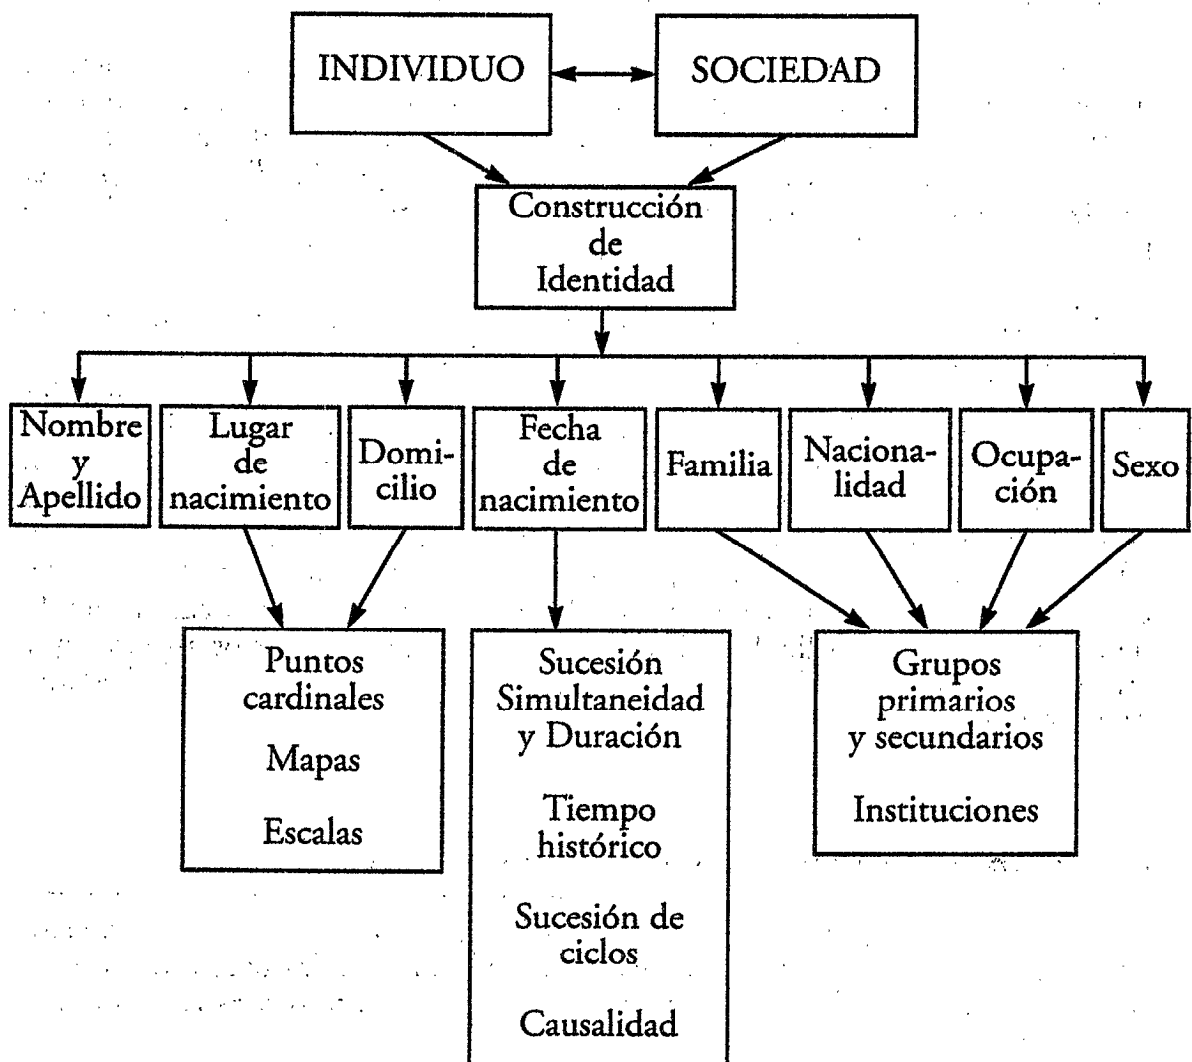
INDIVIDUO

SOCIEDAD

Construcción de Identidad

Nombre y Apellido

Lugar de nacimiento

Domicilio

Fecha de nacimiento

Familia

Nacionalidad

Ocupación

Sexo

Puntos cardinales

Mapas

Escalas

Sucesión Simultaneidad y Duración

Tiempo histórico

Sucesión de ciclos

Causalidad

Grupos primarios y secundarios

Instituciones